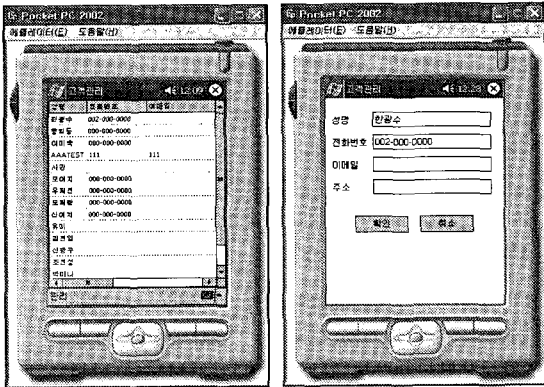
Pocket PC 2002
에뮬레이터(E) 도움말(H)

고객관리 12:09
| 성명 | 전화번호 | 이메일 |
|---|---|---|
| 한광수 | 002-000-0000 | |
| 홍길동 | 000-000-0000 | |
| 이미숙 | 000-000-0000 | |
| AAATEST | 111 | 111 |
| 사장 | | |
| 문미지 | 000-000-0000 | |
| 유채연 | 000-000-0000 | |
| 도희향 | 000-000-0000 | |
| 신미지 | 000-000-0000 | |
| 유미 | | |
| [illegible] | | |
| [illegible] | | |
| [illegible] | | |
| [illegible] | | |
관리

Pocket PC 2002
에뮬레이터(E) 도움말(H)

고객관리 12:29
성명 한광수
전화번호 002-000-0000
이메일
주소
확인 취소